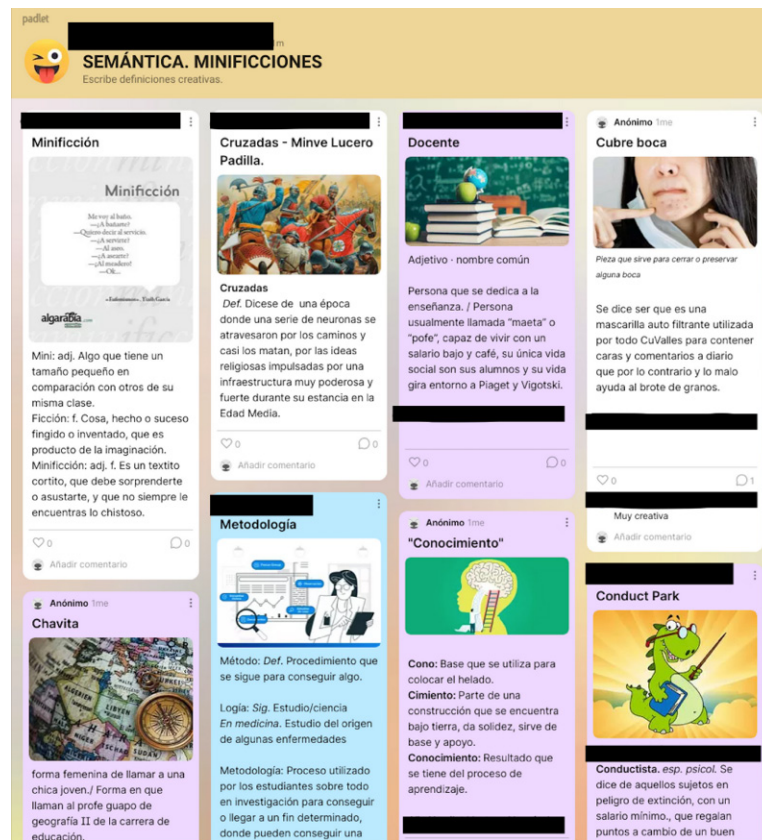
padlet

m

SEMÁNTICA. MINIFICCIONES

Escribe definiciones creativas.

Minificción

Minificción

Me voy al baño.
—¿A bañarte?
—Quiero decir al servicio.
—¿A servirte?
—Al aseo.
—¿A asearte?
—¡Al mundero!
—Ok...

—Enfaticamente. Ruth García

algarabía

Mini: adj. Algo que tiene un tamaño pequeño en comparación con otros de su misma clase.
Ficción: f. Cosa, hecho o suceso fingido o inventado, que es producto de la imaginación.
Minificción: adj. f. Es un textito cortito, que debe sorprenderte o asustarte, y que no siempre le encuentras lo chistoso.

♡0 ◯0

Añadir comentario

Anónimo 1me

Chavita

forma femenina de llamar a una chica joven./ Forma en que llaman al profe guapo de geografía II de la carrera de educación.

Cruzadas - Minve Lucero Padilla.

Cruzadas
Def. Dicese de una época donde una serie de neuronas se atravesaron por los caminos y casi los matan, por las ideas religiosas impulsadas por una infraestructura muy poderosa y fuerte durante su estancia en la Edad Media.

♡0 ◯0

Añadir comentario

Metodología

Método: Def. Procedimiento que se sigue para conseguir algo.

Logía: Sig. Estudio/ciencia
En medicina. Estudio del origen de algunas enfermedades

Metodología: Proceso utilizado por los estudiantes sobre todo en investigación para conseguir o llegar a un fin determinado, donde pueden conseguir una

Docente

Adjetivo · nombre común

Persona que se dedica a la enseñanza. / Persona usualmente llamada "maeta" o "pofe", capaz de vivir con un salario bajo y café, su única vida social son sus alumnos y su vida gira entorno a Piaget y Vigotski.

♡0 ◯0

Añadir comentario

Anónimo 1me

"Conocimiento"

Cono: Base que se utiliza para colocar el helado.
Cimiento: Parte de una construcción que se encuentra bajo tierra, da solidez, sirve de base y apoyo.
Conocimiento: Resultado que se tiene del proceso de aprendizaje.

Anónimo 1me

Cubre boca

Pieza que sirve para cerrar o preservar alguna boca

Se dice ser que es una mascarilla auto filtrante utilizada por todo CuValles para contener caras y comentarios a diario que por lo contrario y lo malo ayuda al brote de granos.

♡0 ◯1

Muy creativa

Añadir comentario

Conduct Park

Conductista. esp. psicol. Se dice de aquellos sujetos en peligro de extinción, con un salario mínimo., que regalan puntos a cambio de un buen